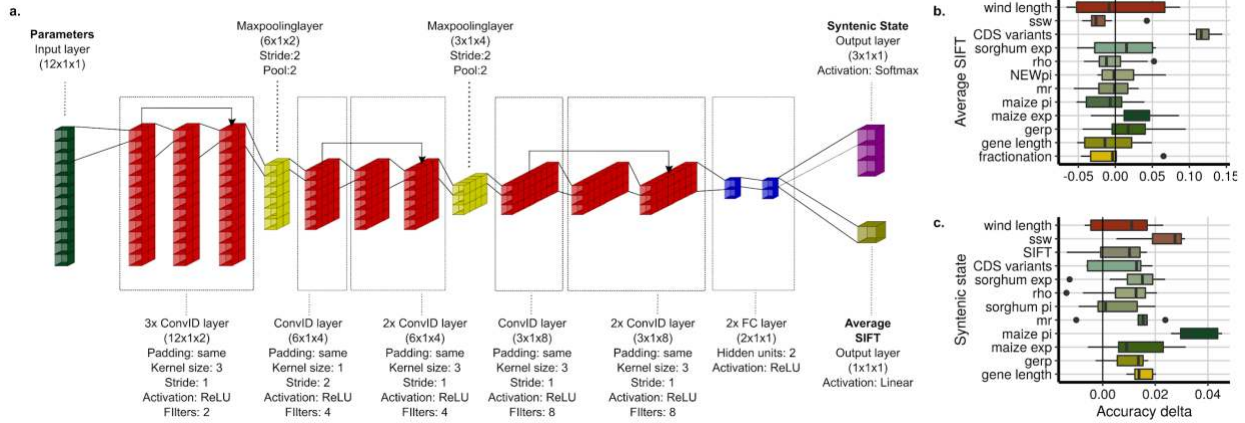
a.

Parameters
Input layer
(12x1x1)

Maxpoolinglayer
(6x1x2)
Stride:2
Pool:2

Maxpoolinglayer
(3x1x4)
Stride:2
Pool:2

Syntenic State
Output layer
(3x1x1)
Activation: Softmax

3x ConvID layer
(12x1x2)
Padding: same
Kernel size: 3
Stride: 1
Activation: ReLU
FIlters: 2

ConvID layer
(6x1x4)
Padding: same
Kernel size: 1
Stride: 2
Activation: ReLU
FIlters: 4

2x ConvID layer
(6x1x4)
Padding: same
Kernel size: 3
Stride: 1
Activation: ReLU
FIlters: 4

ConvID layer
(3x1x8)
Padding: same
Kernel size: 3
Stride: 1
Activation: ReLU
FIlters: 8

2x ConvID layer
(3x1x8)
Padding: same
Kernel size: 3
Stride: 1
Activation: ReLU
FIlters: 8

2x FC layer
(2x1x1)
Hidden units: 2
Activation: ReLU

Average
SIFT
Output layer
(1x1x1)
Activation: Linear

b.
Average SIFT
wind length
ssw
CDS variants
sorghum exp
rho
NEWpi
mr
maize pi
maize exp
gerp
gene length
fractionation
-0.05 0.00 0.05 0.10 0.15

c.
Syntenic state
wind length
ssw
SIFT
CDS variants
sorghum exp
rho
sorghum pi
mr
maize pi
maize exp
gerp
gene length
0.00 0.02 0.04
Accuracy delta